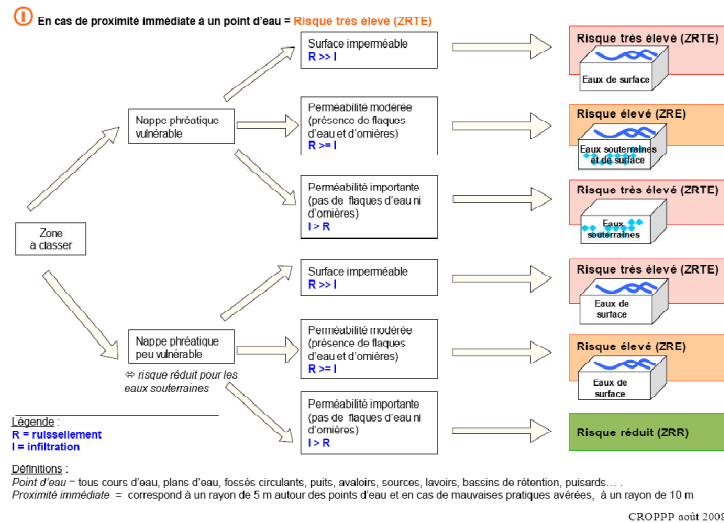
En cas de proximité immédiate à un point d'eau = Risque très élevé (ZRTE)

Zone a classer

Nappe phréatique vulnérable

Surface imperméable
R >> I

Risque très élevé (ZRTE)
Eaux de surface

Perméabilité modérée (présence de flaques d'eau et d'ornières)
R >= I

Risque élevé (ZRE)
Eaux souterraines et de surface

Perméabilité importante (pas de flaques d'eau ni d'ornières)
I > R

Risque très élevé (ZRTE)
Eaux souterraines

Nappe phréatique peu vulnérable
⇨ risque réduit pour les eaux souterraines

Surface imperméable
R >> I

Risque très élevé (ZRTE)
Eaux de surface

Perméabilité modérée (présence de flaques d'eau et d'ornières)
R >= I

Risque élevé (ZRE)
Eaux de surface

Perméabilité importante (pas de flaques d'eau ni d'ornières)
I > R

Risque réduit (ZRR)

Légende :
R = ruissellement
I = infiltration

Définitions :
Point d'eau = tous cours d'eau, plans d'eau, fossés circulants, puits, avaloirs, sources, lavoirs, bassins de rétention, puisards… .
Proximité immédiate = correspond à un rayon de 5 m autour des points d'eau et en cas de mauvaises pratiques avérées, à un rayon de 10 m

CROPPP août 200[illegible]